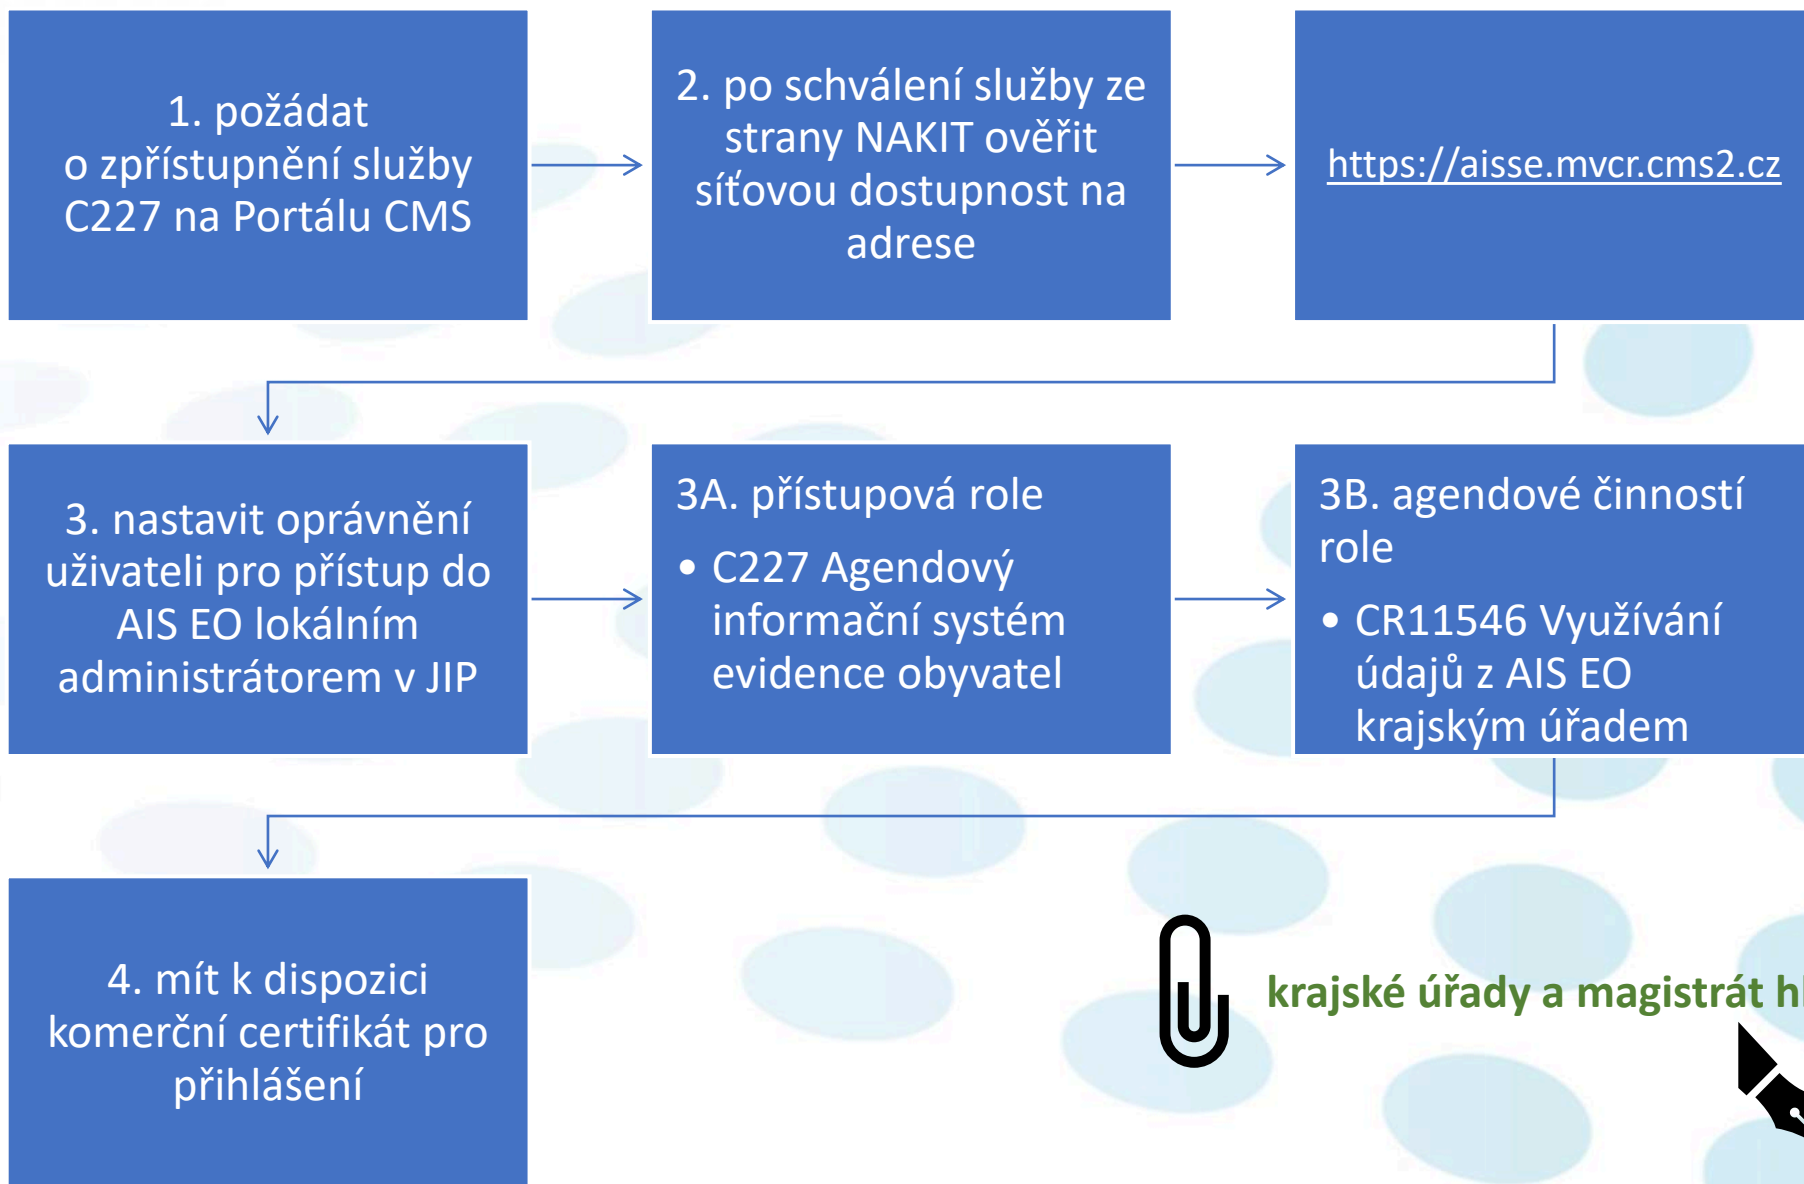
1. požádat o zpřístupnění služby C227 na Portálu CMS

2. po schválení služby ze strany NAKIT ověřit síťovou dostupnost na adrese

https://aisse.mvcr.cms2.cz

3. nastavit oprávnění uživateli pro přístup do AIS EO lokálním administrátorem v JIP

3A. přístupová role

• C227 Agendový informační systém evidence obyvatel

3B. agendové činností role

• CR11546 Využívání údajů z AIS EO krajským úřadem

4. mít k dispozici komerční certifikát pro přihlášení

krajské úřady a magistrát h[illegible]